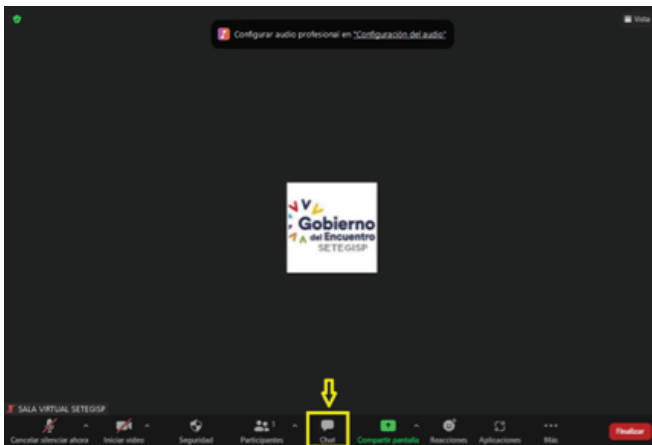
Configurar audio profesional en "Configuración del audio"

Vista

Gobierno del Encuentro
SETEGISP

SALA VIRTUAL SETEGISP

Cancelar silenciar ahora

Iniciar video

Seguridad

Participantes 1

Chat

Compartir pantalla

Reacciones

Aplicaciones

Más

Finalizar